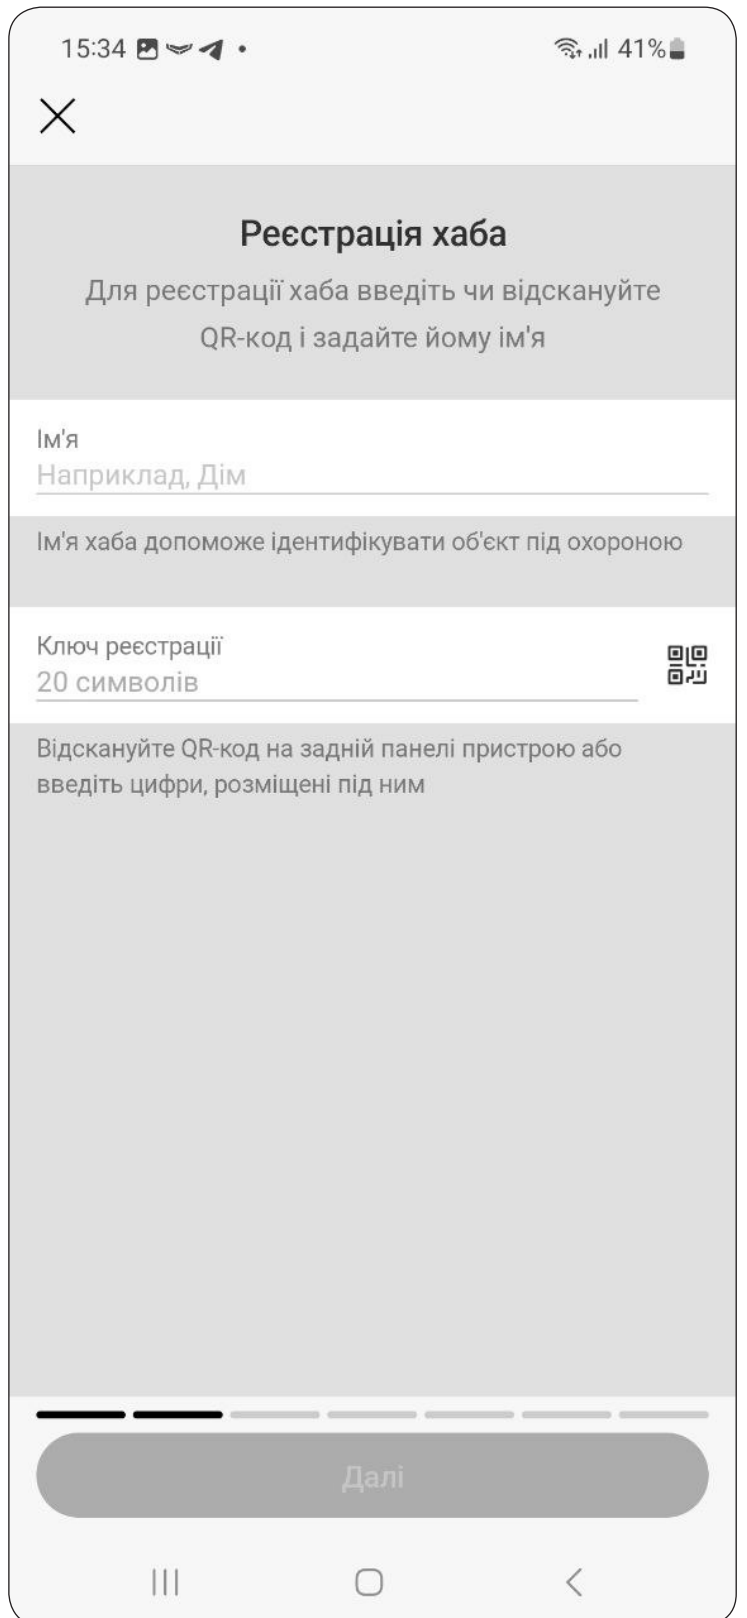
15:34

41%

Реєстрація хаба

Для реєстрації хаба введіть чи відскануйте QR-код і задайте йому ім'я

Ім'я
Наприклад, Дім

Ім'я хаба допоможе ідентифікувати об'єкт під охороною

Ключ реєстрації
20 символів

Відскануйте QR-код на задній панелі пристрою або введіть цифри, розміщені під ним

Далі